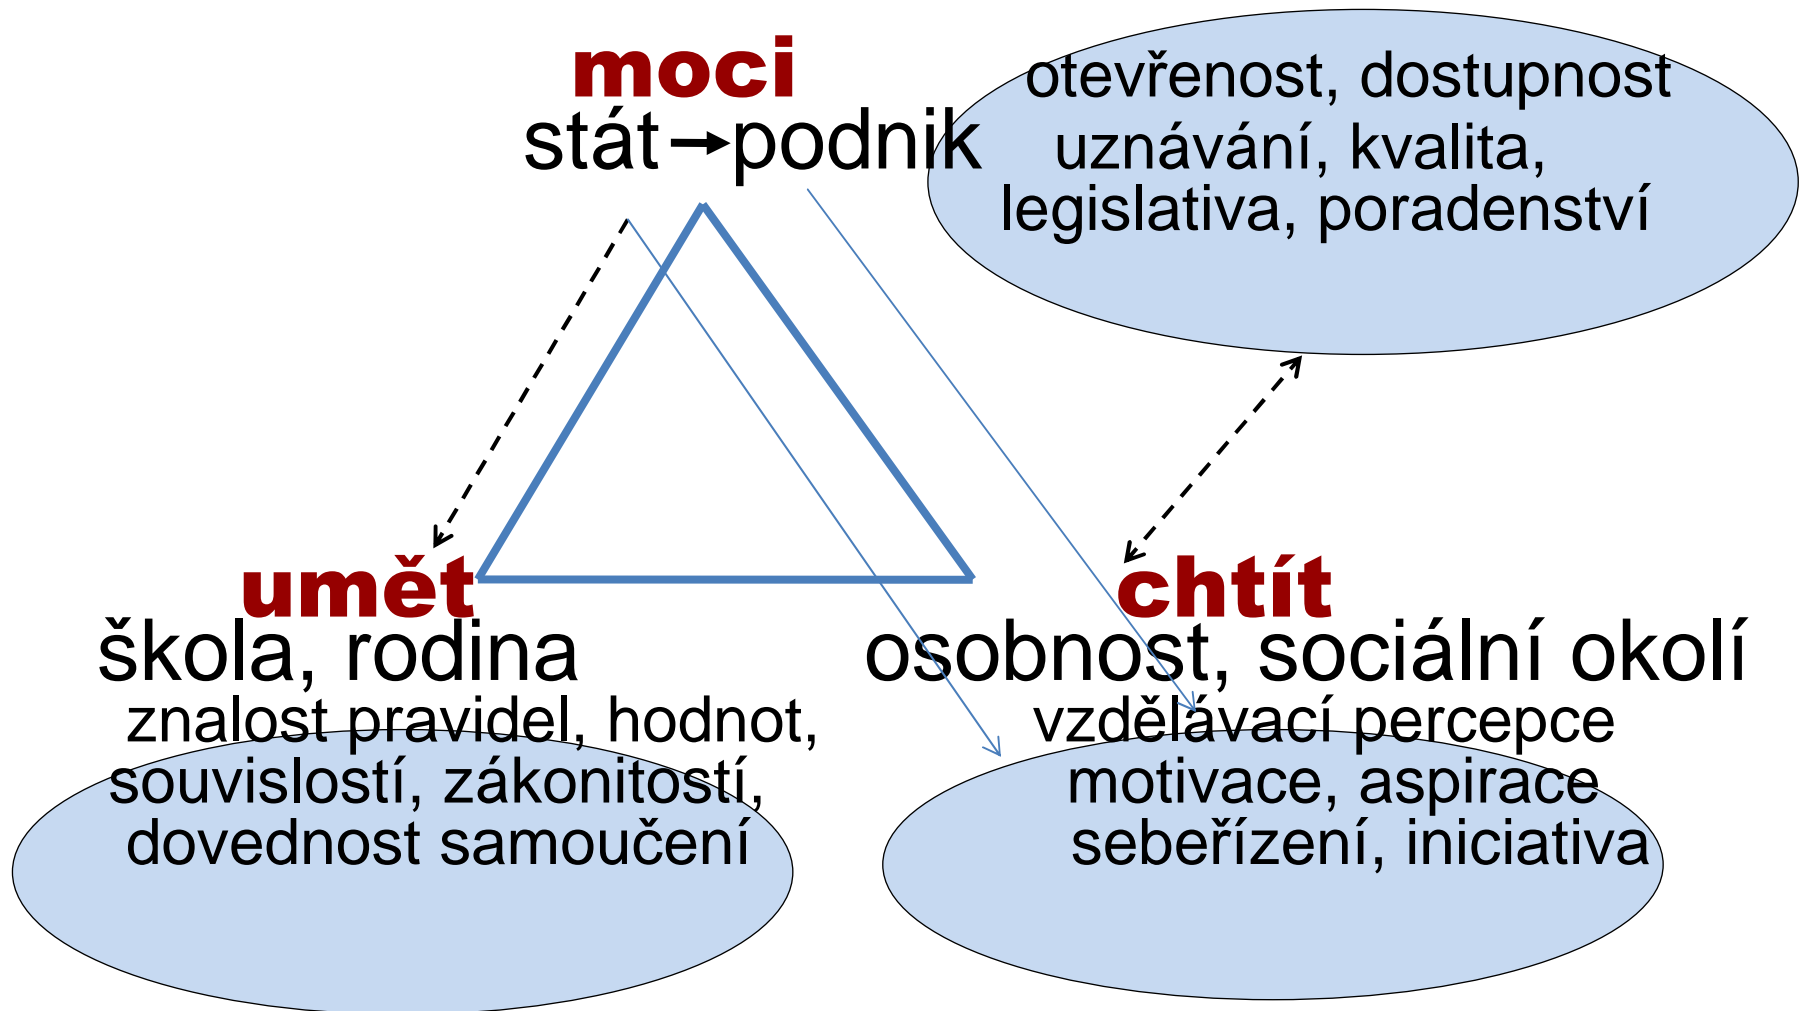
moci
stát→podnik

otevřenost, dostupnost
uznávání, kvalita,
legislativa, poradenství

umět
škola, rodina
znalost pravidel, hodnot,
souvislostí, zákonitostí,
dovednost samoučení

chtít
osobnost, sociální okolí
vzdělávací percepce
motivace, aspirace
sebeřízení, iniciativa